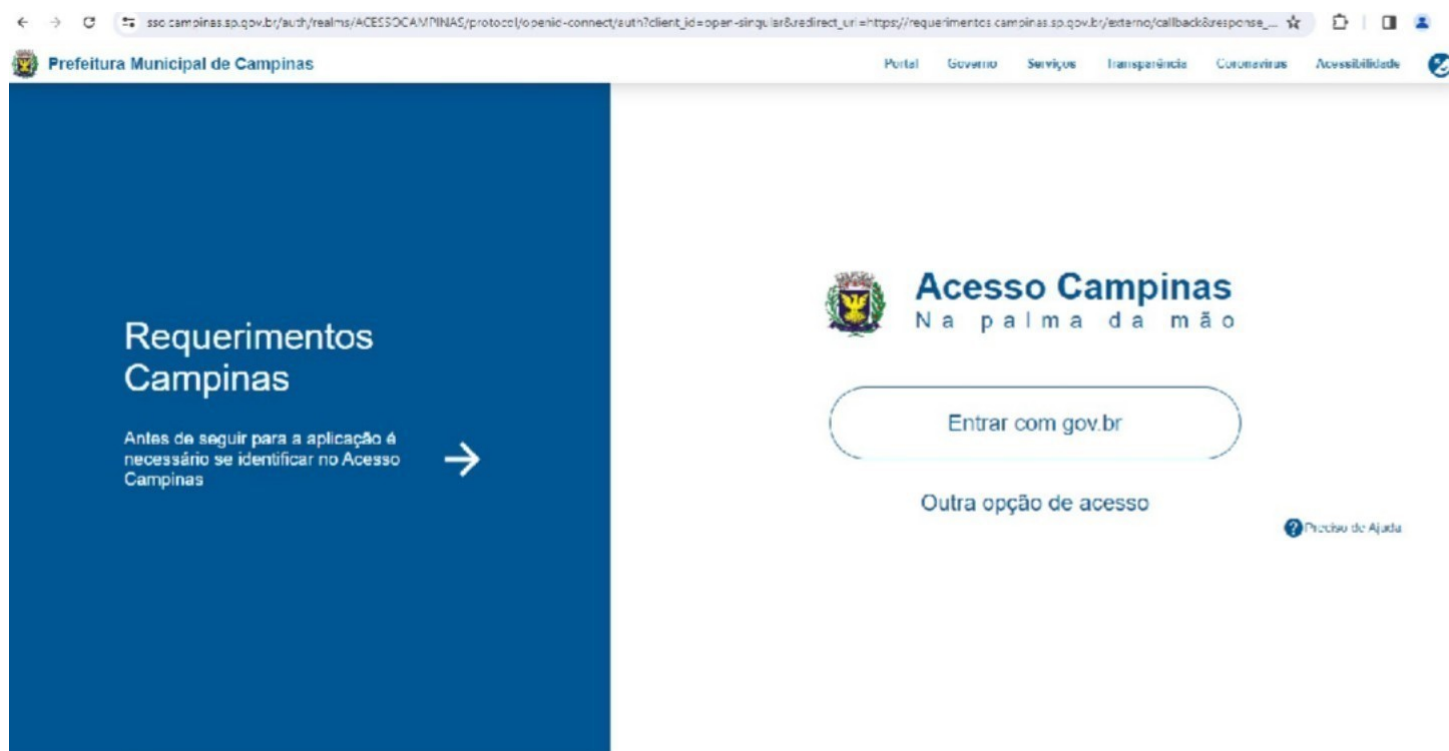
sso.campinas.sp.gov.br/auth/realms/ACESSOCAMPINAS/protocol/openid-connect/auth?client_id=open-singular&redirect_uri=https://requerimentos.campinas.sp.gov.br/externo/callback&response_...

Prefeitura Municipal de Campinas

Portal Governo Serviços Transparência Coronavirus Acessibilidade

Requerimentos Campinas

Antes de seguir para a aplicação é necessário se identificar no Acesso Campinas

Acesso Campinas
Na palma da mão

Entrar com gov.br

Outra opção de acesso

Preciso de Ajuda